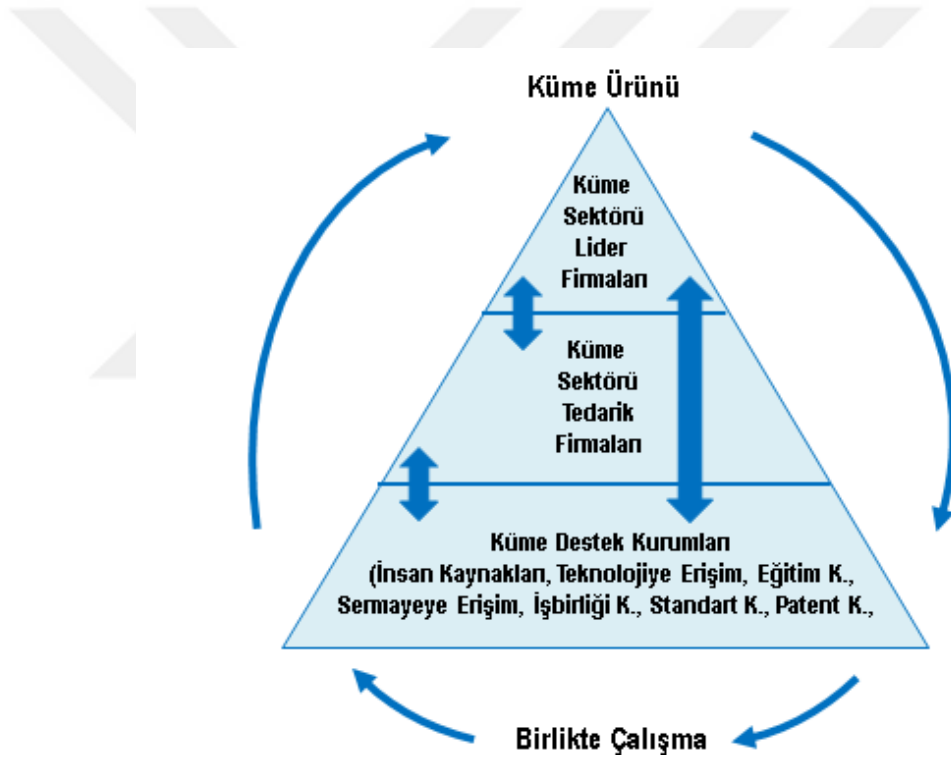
Küme Ürünü

Küme Sektörü Lider Firmaları

Küme Sektörü Tedarik Firmaları

Küme Destek Kurumları (İnsan Kaynakları, Teknolojiye Erişim, Eğitim K., Sermayeye Erişim, İşbirliği K., Standart K., Patent K.,

Birlikte Çalışma